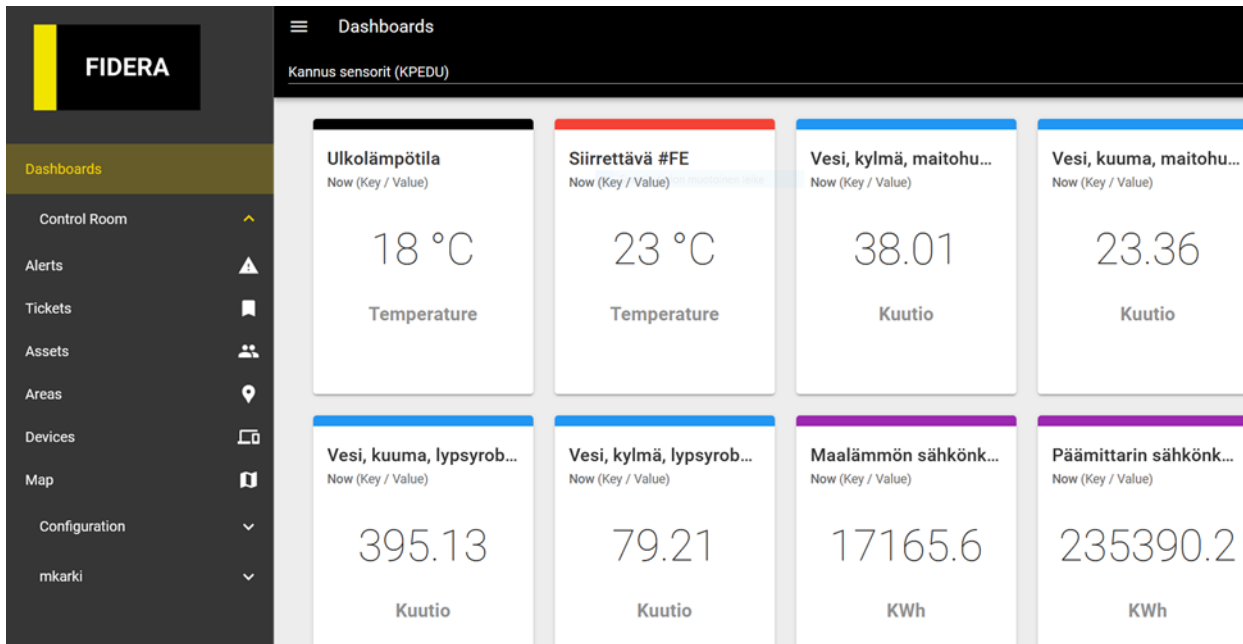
FIDERA

Dashboards

Control Room

Alerts

Tickets

Assets

Areas

Devices

Map

Configuration

mkarki

Dashboards

Kannus sensorit (KPEDU)

Ulkolämpötila
Now (Key / Value)
18 °C
Temperature

Siirrettävä #FE
Now (Key / Value)
23 °C
Temperature

Vesi, kylmä, maitohu...
Now (Key / Value)
38.01
Kuutio

Vesi, kuuma, maitohu...
Now (Key / Value)
23.36
Kuutio

Vesi, kuuma, lypsyrob...
Now (Key / Value)
395.13
Kuutio

Vesi, kylmä, lypsyrob...
Now (Key / Value)
79.21
Kuutio

Maalämmön sähkönk...
Now (Key / Value)
17165.6
KWh

Päämittarin sähkönk...
Now (Key / Value)
235390.2
KWh